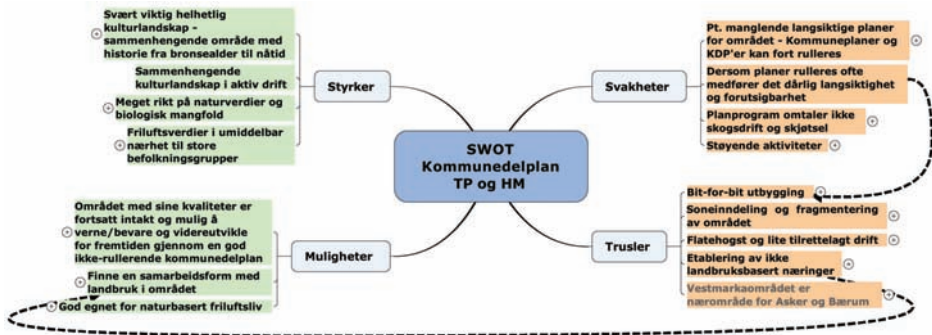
SWOT Kommunedelplan TP og HM

Styrker

Svært viktig helhetlig kulturlandskap - sammenhengende område med historie fra bronsealder til nåtid

Sammenhengende kulturlandskap i aktiv drift

Meget rikt på naturverdier og biologisk mangfold

Friluftsverdier i umiddelbar nærhet til store befolkningsgrupper

Svakheter

Pt. manglende langsiktige planer for området - Kommuneplaner og KDP'er kan fort rulleres

Dersom planer rulleres ofte medfører det dårlig langsiktighet og forutsigbarhet

Planprogram omtaler ikke skogsdrift og skjøtsel

Støyende aktiviteter

Muligheter

Området med sine kvaliteter er fortsatt intakt og mulig å verne/bevare og videreutvikle for fremtiden gjennom en god ikke-rullerende kommunedelplan

Finne en samarbeidsform med landbruk i området

God egnet for naturbasert friluftsliv

Trusler

Bit-for-bit utbygging

Soneinndeling og fragmentering av området

Flatehogst og lite tilrettelagt drift

Etablering av ikke landbruksbasert næringer

Vestmarkaområdet er nærområde for Asker og Bærum